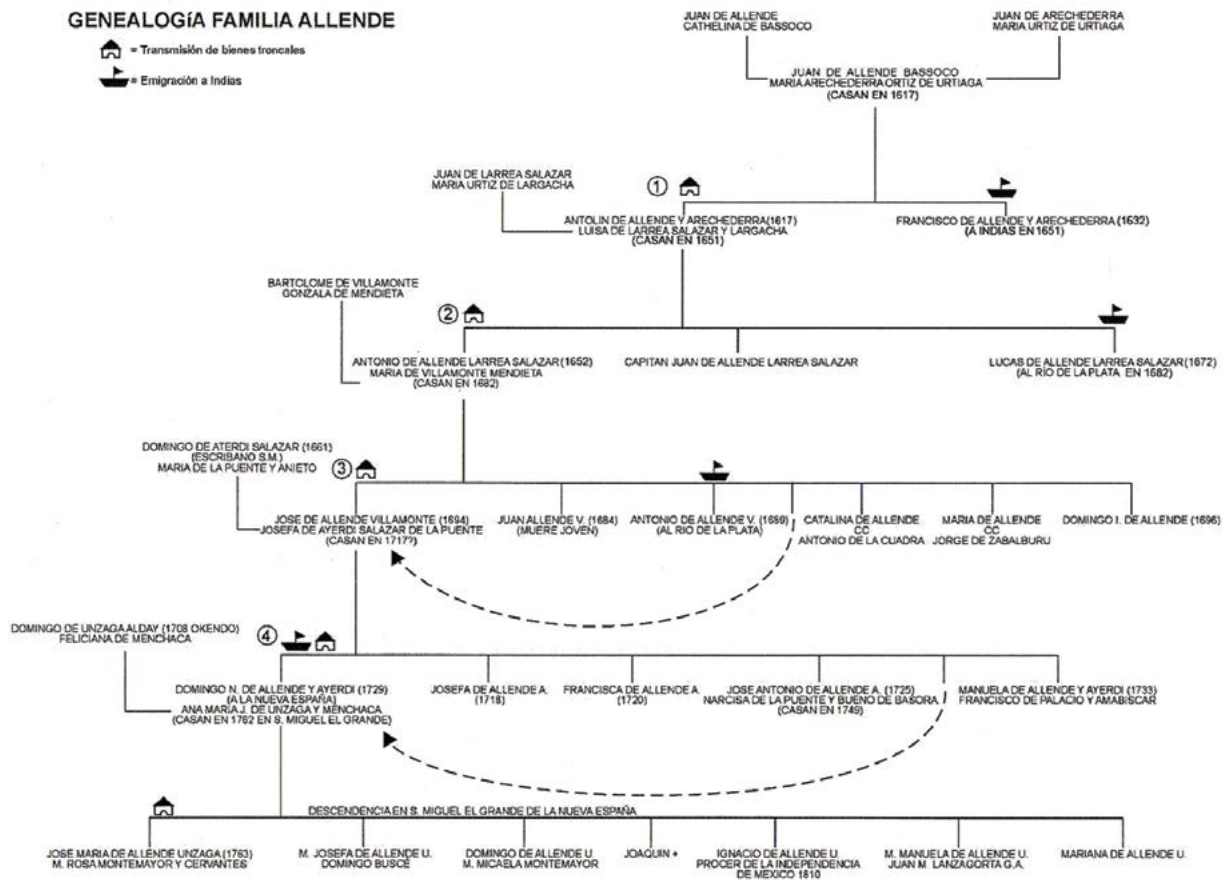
GENEALOGíA FAMILIA ALLENDE

= Transmisión de bienes troncales

= Emigración a Indias

JUAN DE ALLENDE
CATHELINA DE BASSOCO

JUAN DE ARECHEDERRA
MARIA URTIZ DE URTIAGA

JUAN DE ALLENDE BASSOCO
MARIA ARECHEDERRA ORTIZ DE URTIAGA
(CASAN EN 1617)

JUAN DE LARREA SALAZAR
MARIA URTIZ DE LARGACHA

①

ANTOLIN DE ALLENDE Y ARECHEDERRA(1617)
LUISA DE LARREA SALAZAR Y LARGACHA
(CASAN EN 1651)

FRANCISCO DE ALLENDE Y ARECHEDERRA (1632)
(A INDIAS EN 1651)

BARTOLOME DE VILLAMONTE
GONZALA DE MENDIETA

②

ANTONIO DE ALLENDE LARREA SALAZAR(1652)
MARIA DE VILLAMONTE MENDIETA
(CASAN EN 1682)

CAPITAN JUAN DE ALLENDE LARREA SALAZAR

LUCAS DE ALLENDE LARREA SALAZAR(1672)
(AL RIO DE LA PLATA EN 1682)

DOMINGO DE ATERDI SALAZAR (1661)
(ESCRIBANO S.M.)
MARIA DE LA PUENTE Y ANIETO

③

JOSE DE ALLENDE VILLAMONTE (1694)
JOSEFA DE AYERDI SALAZAR DE LA PUENTE
(CASAN EN 1717?)

JUAN ALLENDE V. (1684)
(MUERE JOVEN)

ANTONIO DE ALLENDE V. (1689)
(AL RIO DE LA PLATA)

CATALINA DE ALLENDE
CC
ANTONIO DE LA CUADRA

MARIA DE ALLENDE
CC
JORGE DE ZABALBURU

DOMINGO I. DE ALLENDE (1696)

DOMINGO DE UNZAGA ALDAY (1708 OKENDO)
FELICIANA DE MENCHACA

④

DOMINGO N. DE ALLENDE Y AYERDI (1729)
(A LA NUEVA ESPAÑA)
ANA MARIA J. DE UNZAGA Y MENCHACA
(CASAN EN 1762 EN S. MIGUEL EL GRANDE)

JOSEFA DE ALLENDE A.
(1718)

FRANCISCA DE ALLENDE A.
(1720)

JOSE ANTONIO DE ALLENDE A. (1725)
NARCISA DE LA PUENTE Y BUENO DE BASORA
(CASAN EN 1749)

MANUELA DE ALLENDE Y AYERDI (1733)
FRANCISCO DE PALACIO Y AMABISCAR

DESCENDENCIA EN S. MIGUEL EL GRANDE DE LA NUEVA ESPAÑA

JOSÉ MARIA DE ALLENDE UNZAGA (1763)
M. ROSA MONTEMAYOR Y CERVANTES

M. JOSEFA DE ALLENDE U.
DOMINGO BUSCE

DOMINGO DE ALLENDE U.
M. MICAELA MONTEMAYOR

JOAQUIN +

IGNACIO DE ALLENDE U.
PROCER DE LA INDEPENDENCIA
DE MEXICO 1810

M. MANUELA DE ALLENDE U.
JUAN M. LANZAGORTA G.A.

MARIANA DE ALLENDE U.